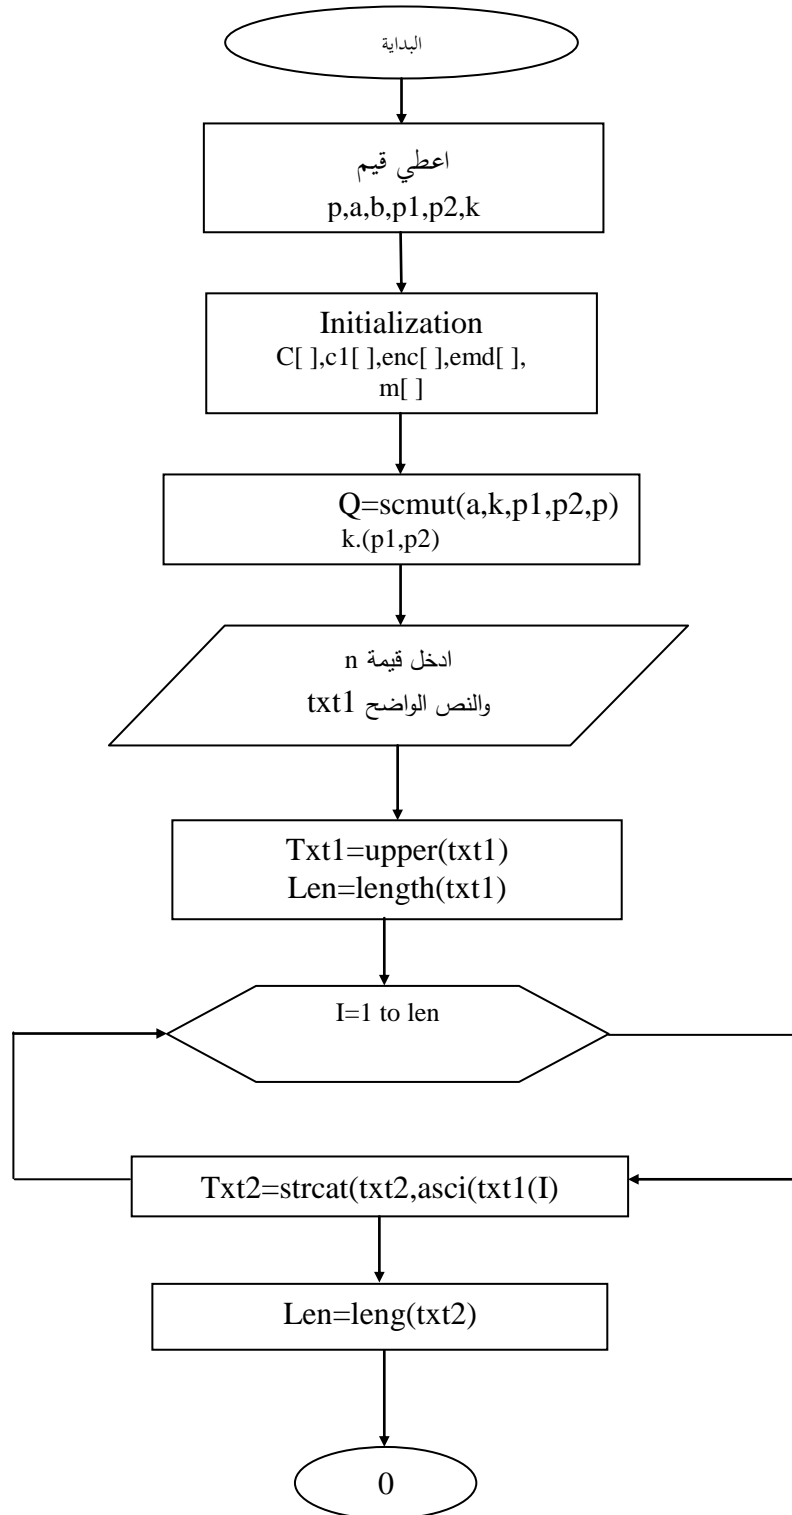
البداية

اعطي قيم
p,a,b,p1,p2,k

Initialization
C[ ],c1[ ],enc[ ],emd[ ],
m[ ]

Q=scmut(a,k,p1,p2,p)
k.(p1,p2)

ادخل قيمة n
والنص الواضح txt1

Txt1=upper(txt1)
Len=length(txt1)

I=1 to len

Txt2=strcat(txt2,asci(txt1(I)

Len=leng(txt2)

0